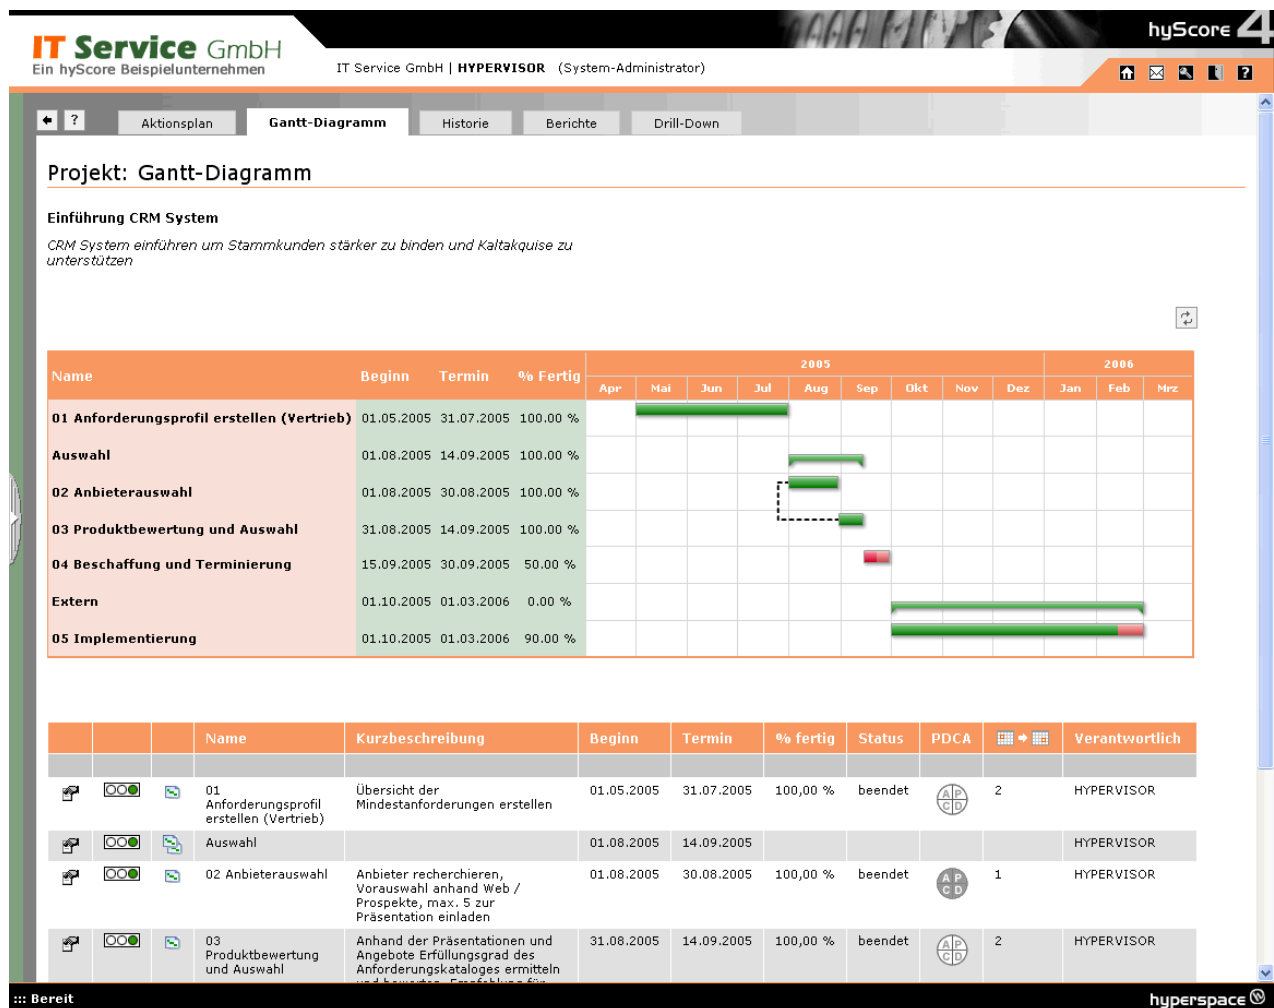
IT Service GmbH
Ein hyScore Beispielunternehmen

IT Service GmbH | HYPERVISOR (System-Administrator)

hyScore 4

Aktionsplan | Gantt-Diagramm | Historie | Berichte | Drill-Down

Projekt: Gantt-Diagramm

Einführung CRM System

CRM System einführen um Stammkunden stärker zu binden und Kaltakquise zu unterstützen

| Name | Beginn | Termin | % Fertig | 2005 Apr | Mai | Jun | Jul | Aug | Sep | Okt | Nov | Dez | 2006 Jan | Feb | Mrz |
|---|---|---|---|---|---|---|---|---|---|---|---|---|---|---|---|
| 01 Anforderungsprofil erstellen (Vertrieb) | 01.05.2005 | 31.07.2005 | 100.00 % | | | | | | | | | | | | |
| Auswahl | 01.08.2005 | 14.09.2005 | 100.00 % | | | | | | | | | | | | |
| 02 Anbieterauswahl | 01.08.2005 | 30.08.2005 | 100.00 % | | | | | | | | | | | | |
| 03 Produktbewertung und Auswahl | 31.08.2005 | 14.09.2005 | 100.00 % | | | | | | | | | | | | |
| 04 Beschaffung und Terminierung | 15.09.2005 | 30.09.2005 | 50.00 % | | | | | | | | | | | | |
| Extern | 01.10.2005 | 01.03.2006 | 0.00 % | | | | | | | | | | | | |
| 05 Implementierung | 01.10.2005 | 01.03.2006 | 90.00 % | | | | | | | | | | | | |

| | | | Name | Kurzbeschreibung | Beginn | Termin | % fertig | Status | PDCA | | Verantwortlich |
|---|---|---|---|---|---|---|---|---|---|---|---|
| | | | 01 Anforderungsprofil erstellen (Vertrieb) | Übersicht der Mindestanforderungen erstellen | 01.05.2005 | 31.07.2005 | 100,00 % | beendet | A P C D | 2 | HYPERVISOR |
| | | | Auswahl | | 01.08.2005 | 14.09.2005 | | | | | HYPERVISOR |
| | | | 02 Anbieterauswahl | Anbieter recherchieren, Vorauswahl anhand Web / Prospekte, max. 5 zur Präsentation einladen | 01.08.2005 | 30.08.2005 | 100,00 % | beendet | A P C D | 1 | HYPERVISOR |
| | | | 03 Produktbewertung und Auswahl | Anhand der Präsentationen und Angebote Erfüllungsgrad des Anforderungskataloges ermitteln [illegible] | 31.08.2005 | 14.09.2005 | 100,00 % | beendet | A P C D | 2 | HYPERVISOR |

::: Bereit
hyperspace